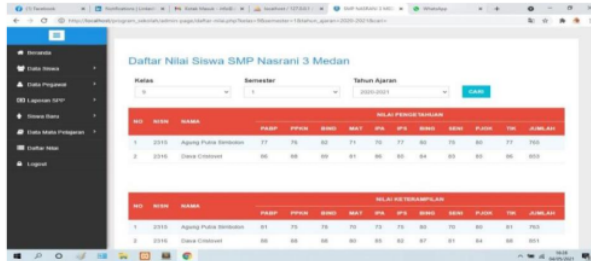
Beranda
Data Siswa
Data Pegawai
Laporan SPP
Siswa Baru
Data Mata Pelajaran
Daftar Nilai
Logout

Daftar Nilai Siswa SMP Nasrani 3 Medan

Kelas
9
Semester
1
Tahun Ajaran
2020-2021
CARI

| NO | NISN | NAMA | PABP | PPKN | BIND | MAT | IPA | IPS | BING | SENI | PJOK | TIK | JUMLAH |
|---|---|---|---|---|---|---|---|---|---|---|---|---|---|
| | | | NILAI PENGETAHUAN | | | | | | | | | | |
| 1 | 2315 | Agung Putra Simbolon | 77 | 75 | 82 | 71 | 70 | 77 | 80 | 75 | 80 | 77 | 765 |
| 2 | 2316 | Dava Cristovel | 86 | 88 | 80 | 81 | 90 | 83 | 84 | 83 | 83 | 86 | 833 |

| NO | NISN | NAMA | PABP | PPKN | BIND | MAT | IPA | IPS | BING | SENI | PJOK | TIK | JUMLAH |
|---|---|---|---|---|---|---|---|---|---|---|---|---|---|
| | | | NILAI KETERAMPILAN | | | | | | | | | | |
| 1 | 2315 | Agung Putra Simbolon | 81 | 75 | 78 | 70 | 73 | 75 | 80 | 70 | 80 | 81 | 763 |
| 2 | 2316 | Dava Cristovel | 86 | 88 | 86 | 80 | 83 | 82 | 87 | 81 | 84 | 88 | 851 |